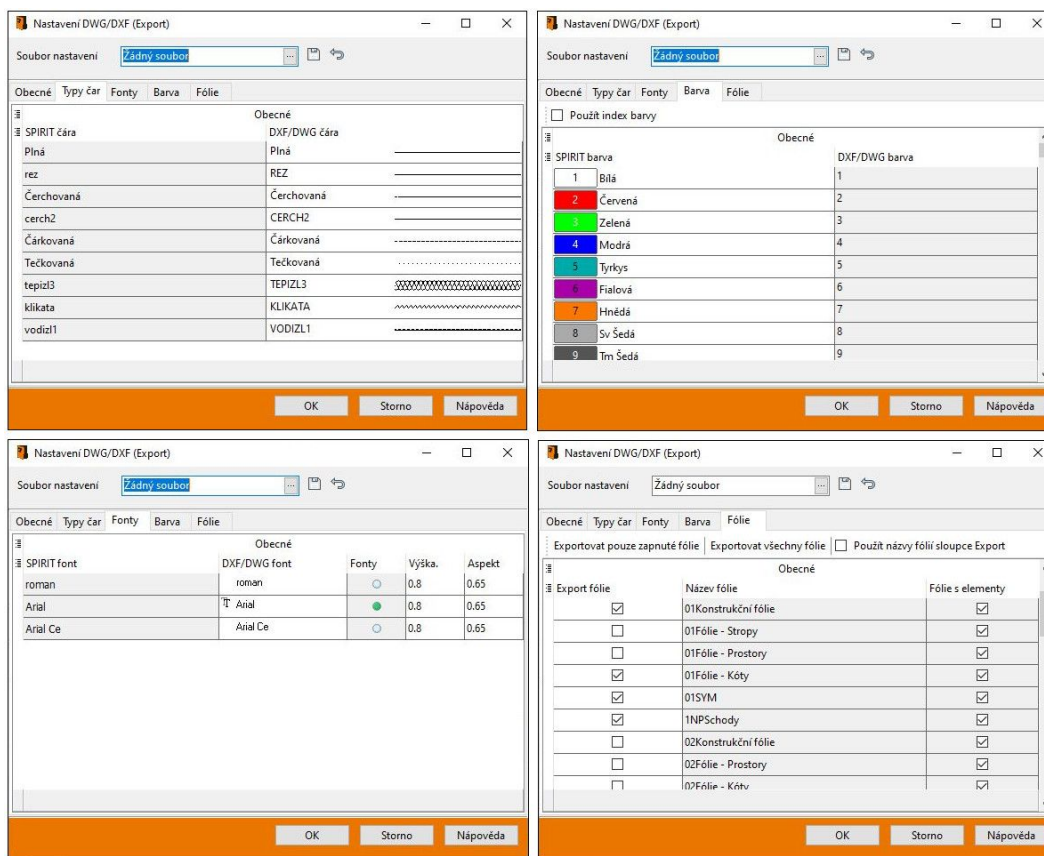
Nastavení DWG/DXF (Export)

Soubor nastavení Žádný soubor

Obecné Typy čar Fonty Barva Fólie

Obecné

| SPIRIT čára | DXF/DWG čára |
|---|---|
| Plná | Plná |
| rez | REZ |
| Čerchovaná | Čerchovaná |
| cerch2 | CERCH2 |
| Čárkovaná | Čárkovaná |
| Tečkovaná | Tečkovaná |
| tepizl3 | TEPIZL3 |
| klikata | KLIKATA |
| vodizl1 | VODIZL1 |

OK Storno Nápověda

Nastavení DWG/DXF (Export)

Soubor nastavení Žádný soubor

Obecné Typy čar Fonty Barva Fólie

Použít index barvy

Obecné

| SPIRIT barva | DXF/DWG barva |
|---|---|
| 1 Bílá | 1 |
| 2 Červená | 2 |
| 3 Zelená | 3 |
| 4 Modrá | 4 |
| 5 Tyrkys | 5 |
| 6 Fialová | 6 |
| 7 Hnědá | 7 |
| 8 Sv Šedá | 8 |
| 9 Tm Šedá | 9 |

OK Storno Nápověda

Nastavení DWG/DXF (Export)

Soubor nastavení Žádný soubor

Obecné Typy čar Fonty Barva Fólie

Obecné

| SPIRIT font | DXF/DWG font | Fonty | Výška. | Aspekt |
|---|---|---|---|---|
| roman | roman | | 0.8 | 0.65 |
| Arial | Arial | | 0.8 | 0.65 |
| Arial Ce | Arial Ce | | 0.8 | 0.65 |

OK Storno Nápověda

Nastavení DWG/DXF (Export)

Soubor nastavení Žádný soubor

Obecné Typy čar Fonty Barva Fólie

Exportovat pouze zapnuté fólie | Exportovat všechny fólie | Použít názvy fólií sloupce Export

Obecné

| Export fólie | Název fólie | Fólie s elementy |
|---|---|---|
| ☑ | 01Konstrukční fólie | ☑ |
| ☐ | 01Fólie - Stropy | ☑ |
| ☐ | 01Fólie - Prostory | ☑ |
| ☑ | 01Fólie - Kóty | ☑ |
| ☑ | 01SYM | ☑ |
| ☑ | 1NPSchody | ☑ |
| ☐ | 02Konstrukční fólie | ☑ |
| ☐ | 02Fólie - Prostory | ☑ |
| ☐ | 02Fólie - Kóty | ☑ |

OK Storno Nápověda